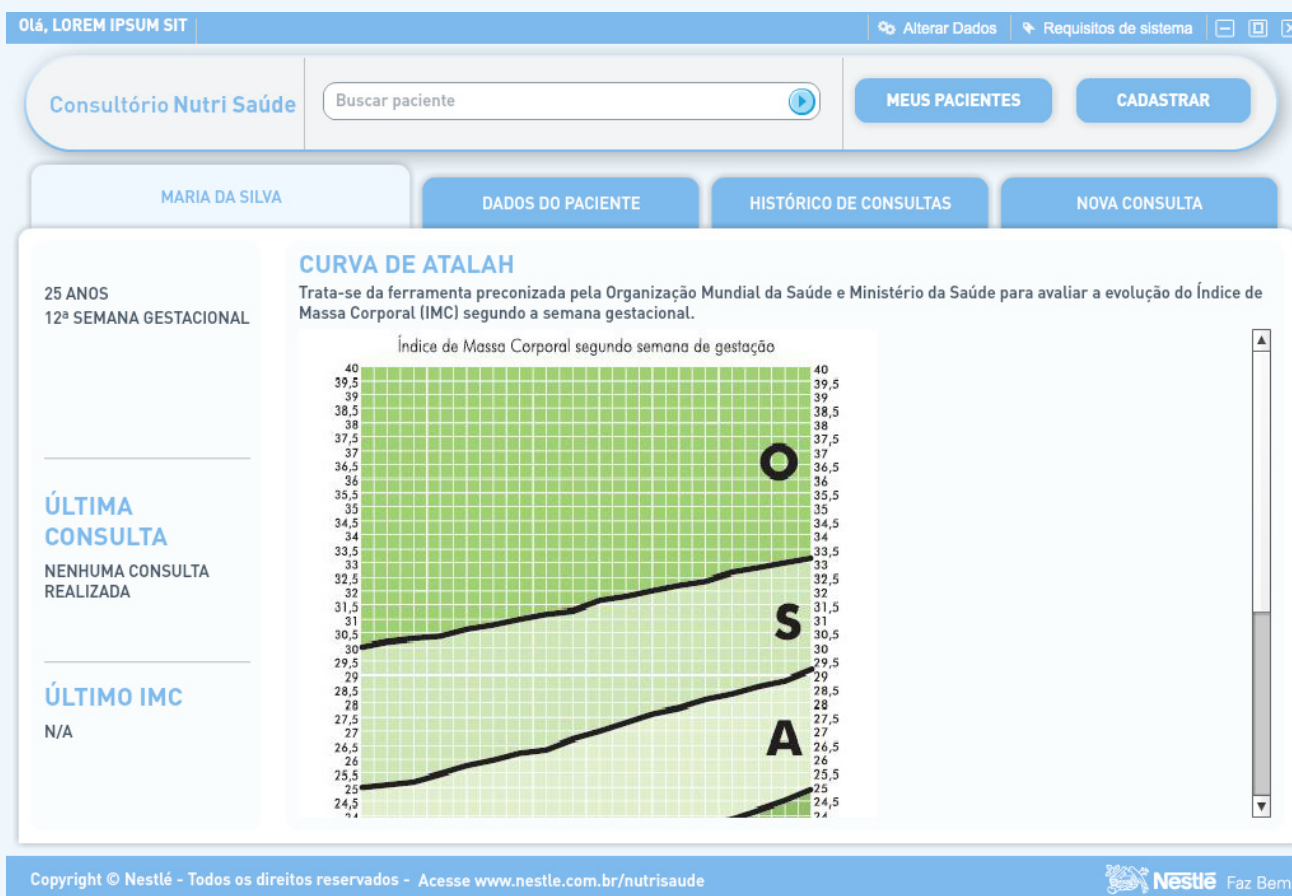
Olá, LOREM IPSUM SIT

Alterar Dados | Requisitos de sistema

Consultório Nutri Saúde

Buscar paciente

MEUS PACIENTES

CADASTRAR

MARIA DA SILVA

DADOS DO PACIENTE

HISTÓRICO DE CONSULTAS

NOVA CONSULTA

25 ANOS
12ª SEMANA GESTACIONAL

ÚLTIMA CONSULTA

NENHUMA CONSULTA REALIZADA

ÚLTIMO IMC

N/A

CURVA DE ATALAH

Trata-se da ferramenta preconizada pela Organização Mundial da Saúde e Ministério da Saúde para avaliar a evolução do Índice de Massa Corporal (IMC) segundo a semana gestacional.

Índice de Massa Corporal segundo semana de gestação

40 39,5 39 38,5 38 37,5 37 36,5 36 35,5 35 34,5 34 33,5 33 32,5 32 31,5 31 30,5 30 29,5 29 28,5 28 27,5 27 26,5 26 25,5 25 24,5

O

S

A

40 39,5 39 38,5 38 37,5 37 36,5 36 35,5 35 34,5 34 33,5 33 32,5 32 31,5 31 30,5 30 29,5 29 28,5 28 27,5 27 26,5 26 25,5 25 24,5

Copyright © Nestlé - Todos os direitos reservados - Acesse www.nestle.com.br/nutrisaude

Nestlé Faz Bem